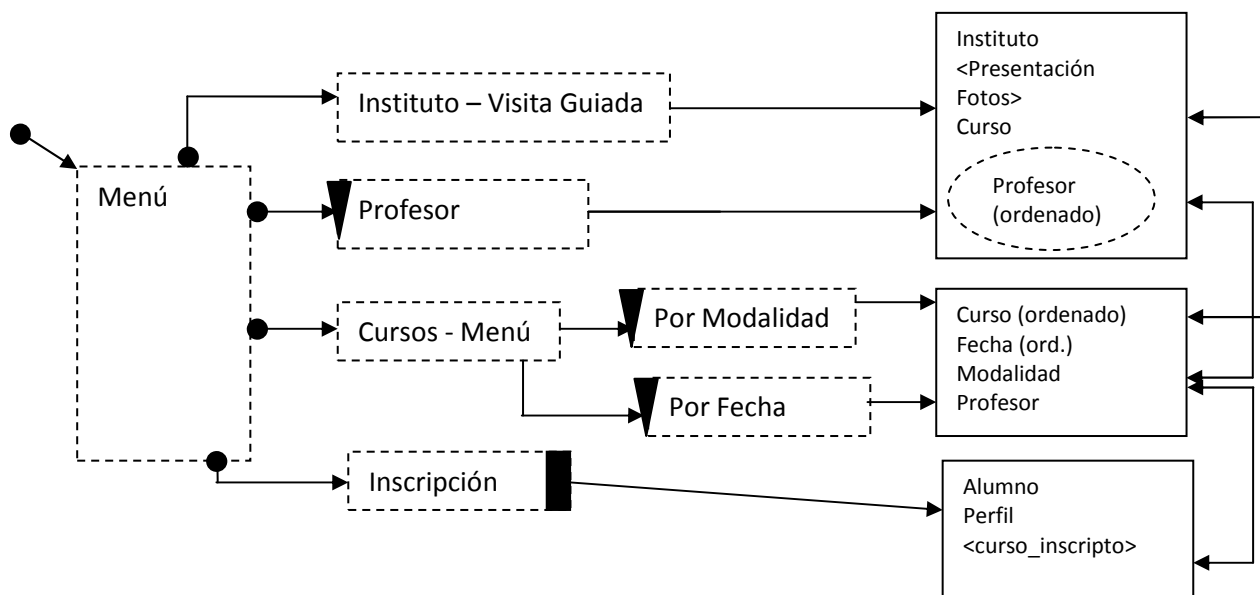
Menú

Instituto – Visita Guiada

Profesor

Cursos - Menú

Por Modalidad

Por Fecha

Inscripción

Instituto
<Presentación
Fotos>
Curso

Profesor
(ordenado)

Curso (ordenado)
Fecha (ord.)
Modalidad
Profesor

Alumno
Perfil
<curso_inscripto>